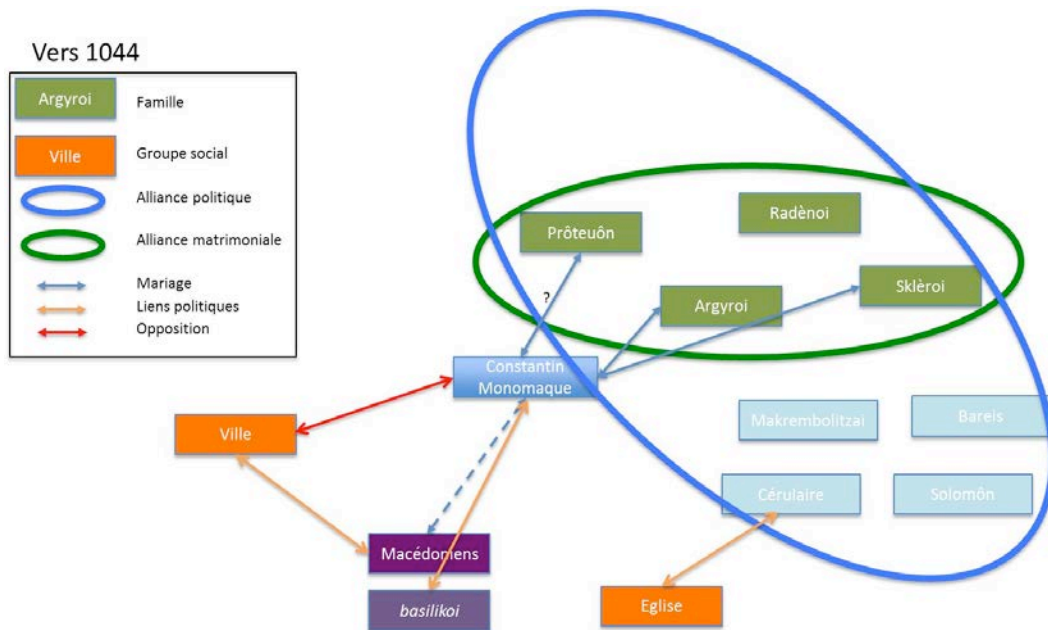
Vers 1044

Argyroi Famille

Ville Groupe social

Alliance politique

Alliance matrimoniale

Mariage

Liens politiques

Opposition

Prôteuôn

Radènoi

?

Argyroi

Sklèroi

Constantin Monomaque

Ville

Makrembolitzai

Bareis

Cérulaire

Solomôn

Macédoniens

basilikoi

Eglise